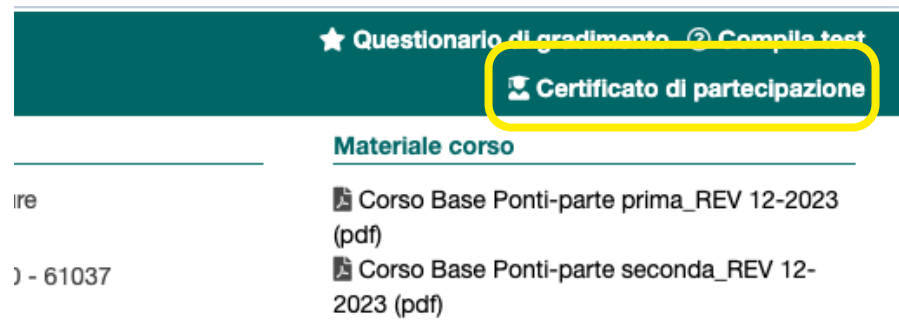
Questionario di gradimento ② Compila test

Certificato di partecipazione

Materiale corso

ıre

) - 61037

Corso Base Ponti-parte prima_REV 12-2023 (pdf)

Corso Base Ponti-parte seconda_REV 12-2023 (pdf)